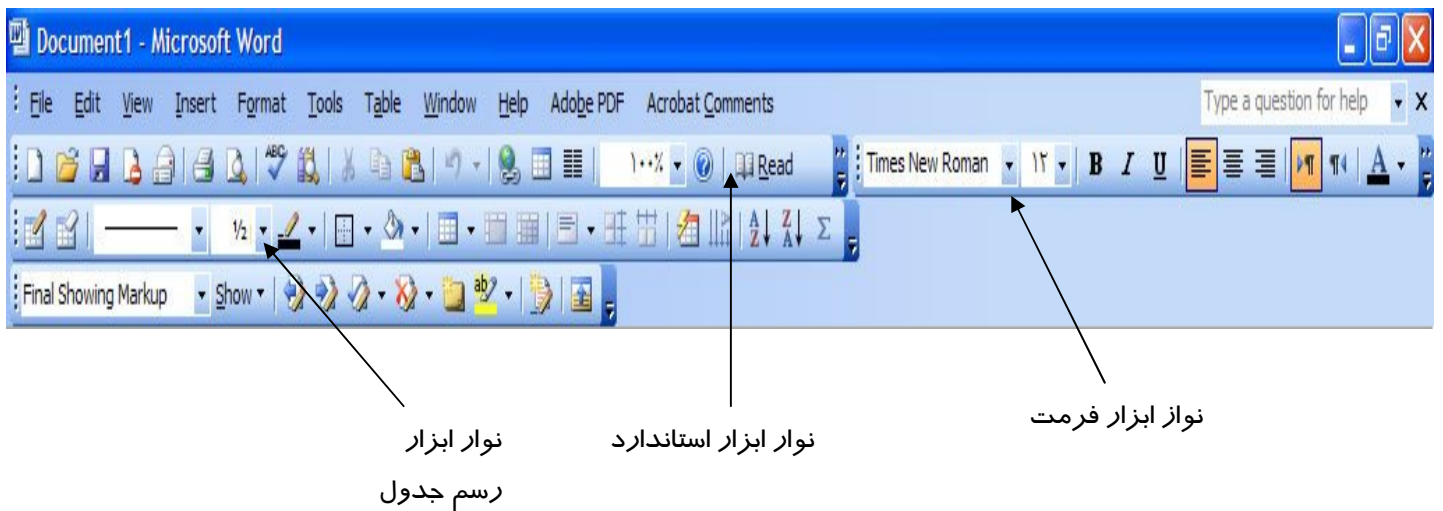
Document1 - Microsoft Word

File Edit View Insert Format Tools Table Window Help Adobe PDF Acrobat Comments

Type a question for help

۱۰۰٪ Read

Times New Roman ۱۲ B I U

½

Final Showing Markup Show

نواز ابزار فرمت

نوار ابزار استاندارد

نوار ابزار
رسم جدول